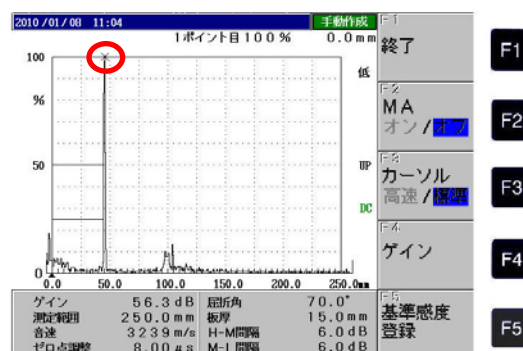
2010/01/08 11:04

手動作成

1ポイント目100%

0.0mm

100

%

50

0

0.0

50.0

100.0

150.0

200.0

250.0mm

低

UP

DC

F-1
終了

F-2
MA
オン/オフ

F-3
カーソル
高速/標準

F-4
ゲイン

F-5
基準感度
登録

F1

F2

F3

F4

F5

| | | | |
|---|---|---|---|
| ゲイン | 56.3dB | 屈折角 | 70.0° |
| 測定範囲 | 250.0mm | 板厚 | 15.0mm |
| 音速 | 3239m/s | H-M間隔 | 6.0dB |
| ゼロ点調整 | 8.00μs | M-L間隔 | 6.0dB |